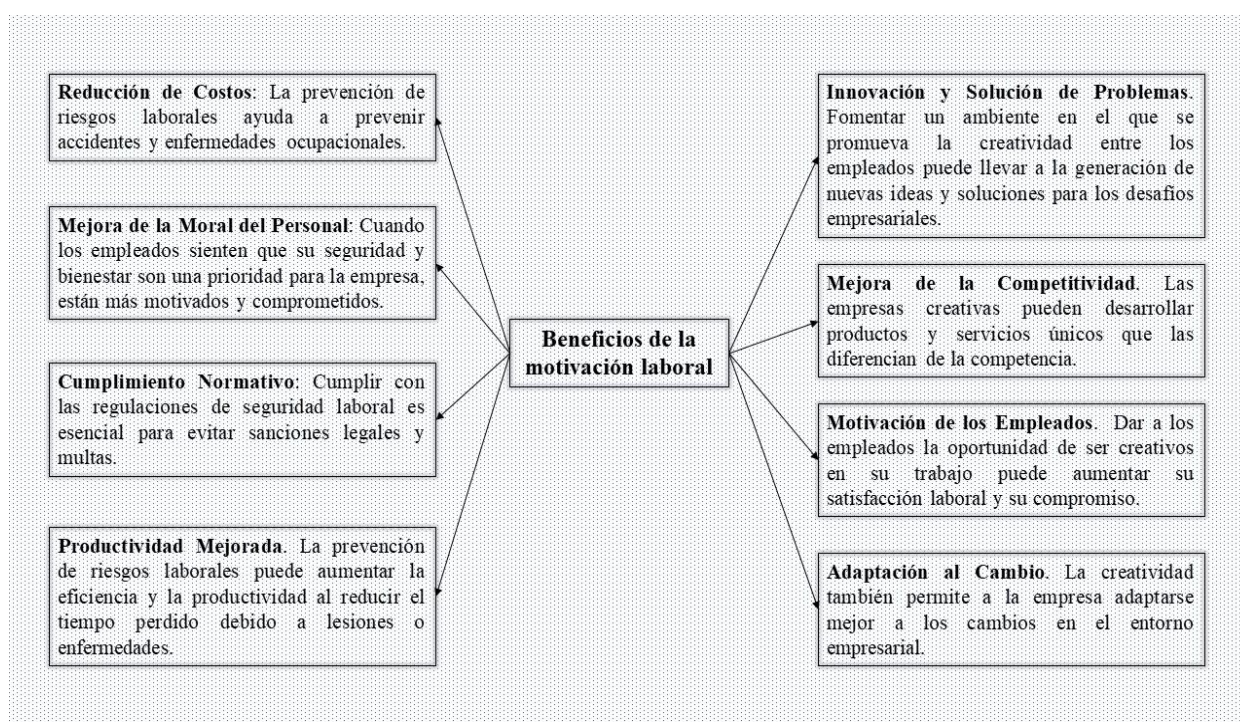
Beneficios de la motivación laboral

Reducción de Costos: La prevención de riesgos laborales ayuda a prevenir accidentes y enfermedades ocupacionales.

Mejora de la Moral del Personal: Cuando los empleados sienten que su seguridad y bienestar son una prioridad para la empresa, están más motivados y comprometidos.

Cumplimiento Normativo: Cumplir con las regulaciones de seguridad laboral es esencial para evitar sanciones legales y multas.

Productividad Mejorada. La prevención de riesgos laborales puede aumentar la eficiencia y la productividad al reducir el tiempo perdido debido a lesiones o enfermedades.

Innovación y Solución de Problemas. Fomentar un ambiente en el que se promueva la creatividad entre los empleados puede llevar a la generación de nuevas ideas y soluciones para los desafíos empresariales.

Mejora de la Competitividad. Las empresas creativas pueden desarrollar productos y servicios únicos que las diferencian de la competencia.

Motivación de los Empleados. Dar a los empleados la oportunidad de ser creativos en su trabajo puede aumentar su satisfacción laboral y su compromiso.

Adaptación al Cambio. La creatividad también permite a la empresa adaptarse mejor a los cambios en el entorno empresarial.